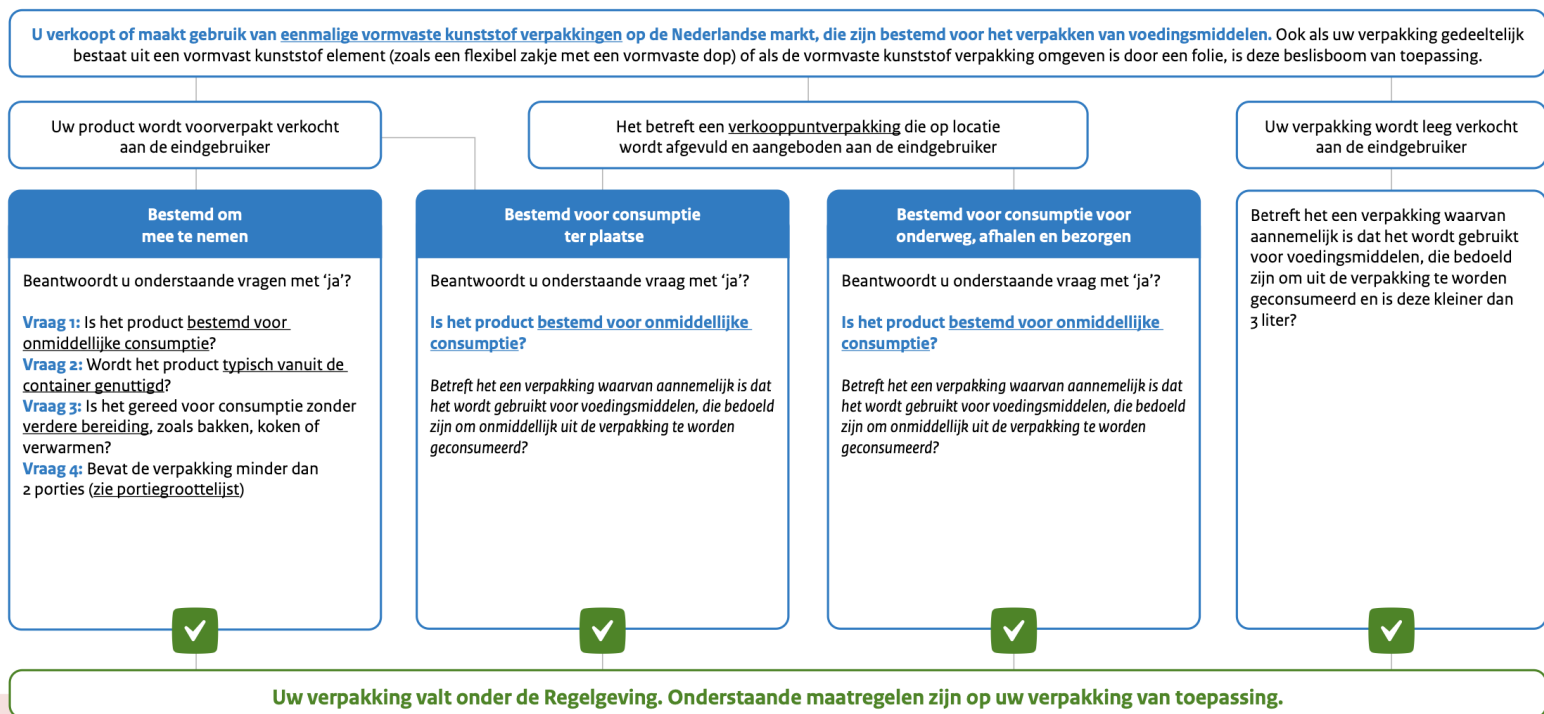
U verkoopt of maakt gebruik van eenmalige vormvaste kunststof verpakkingen op de Nederlandse markt, die zijn bestemd voor het verpakken van voedingsmiddelen. Ook als uw verpakking gedeeltelijk bestaat uit een vormvast kunststof element (zoals een flexibel zakje met een vormvaste dop) of als de vormvaste kunststof verpakking omgeven is door een folie, is deze beslisboom van toepassing.

Uw product wordt voorverpakt verkocht aan de eindgebruiker

Het betreft een verkooppuntverpakking die op locatie wordt afgevuld en aangeboden aan de eindgebruiker

Uw verpakking wordt leeg verkocht aan de eindgebruiker

Bestemd om mee te nemen

Beantwoordt u onderstaande vragen met 'ja'?

Vraag 1: Is het product bestemd voor onmiddellijke consumptie?
Vraag 2: Wordt het product typisch vanuit de container genuttigd?
Vraag 3: Is het gereed voor consumptie zonder verdere bereiding, zoals bakken, koken of verwarmen?
Vraag 4: Bevat de verpakking minder dan 2 porties (zie portiegroottelijst)

Bestemd voor consumptie ter plaatse

Beantwoordt u onderstaande vraag met 'ja'?

Is het product bestemd voor onmiddellijke consumptie?

Betreft het een verpakking waarvan aannemelijk is dat het wordt gebruikt voor voedingsmiddelen, die bedoeld zijn om onmiddellijk uit de verpakking te worden geconsumeerd?

Bestemd voor consumptie voor onderweg, afhalen en bezorgen

Beantwoordt u onderstaande vraag met 'ja'?

Is het product bestemd voor onmiddellijke consumptie?

Betreft het een verpakking waarvan aannemelijk is dat het wordt gebruikt voor voedingsmiddelen, die bedoeld zijn om onmiddellijk uit de verpakking te worden geconsumeerd?

Betreft het een verpakking waarvan aannemelijk is dat het wordt gebruikt voor voedingsmiddelen, die bedoeld zijn om uit de verpakking te worden geconsumeerd en is deze kleiner dan 3 liter?

Uw verpakking valt onder de Regelgeving. Onderstaande maatregelen zijn op uw verpakking van toepassing.